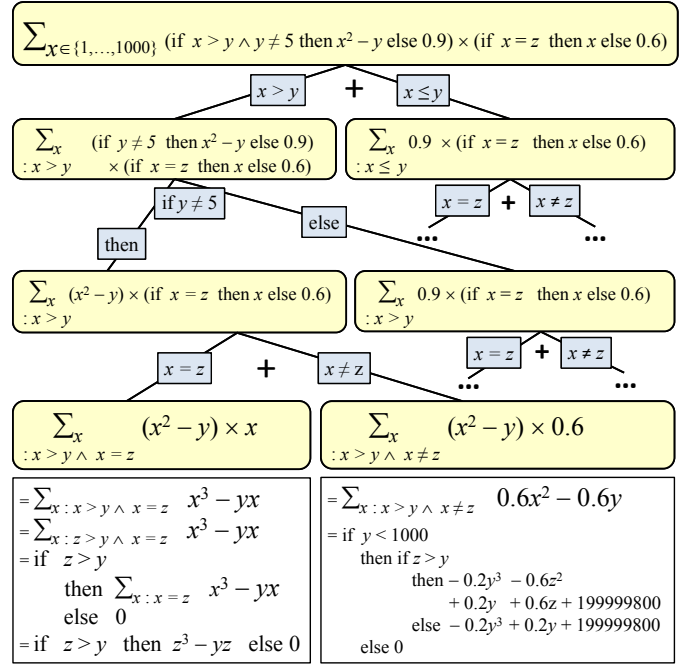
$\sum_{x \in \{1,\ldots,1000\}}$ (if $x > y \wedge y \neq 5$ then $x^2 - y$ else 0.9) $\times$ (if $x = z$ then $x$ else 0.6)

$x > y$ + $x \leq y$

$\sum_{x : x > y}$ (if $y \neq 5$ then $x^2 - y$ else 0.9) $\times$ (if $x = z$ then $x$ else 0.6)

$\sum_{x : x \leq y}$ 0.9 $\times$ (if $x = z$ then $x$ else 0.6)

if $y \neq 5$

then

else

$x = z$ + $x \neq z$

...

...

$\sum_{x : x > y}$ $(x^2 - y) \times$ (if $x = z$ then $x$ else 0.6)

$\sum_{x : x > y}$ 0.9 $\times$ (if $x = z$ then $x$ else 0.6)

$x = z$ + $x \neq$ z

$x = z$ + $x \neq z$

...

...

$\sum_{x : x > y \wedge x = z}$ $(x^2 - y) \times x$

$\sum_{x : x > y \wedge x \neq z}$ $(x^2 - y) \times 0.6$

$= \sum_{x : x > y \wedge x = z}$ $x^3 - yx$
$= \sum_{x : z > y \wedge x = z}$ $x^3 - yx$
= if $z > y$
then $\sum_{x : x = z}$ $x^3 - yx$
else 0
= if $z > y$ then $z^3 - yz$ else 0

$= \sum_{x : x > y \wedge x \neq z}$ $0.6x^2 - 0.6y$
= if $y < 1000$
then if $z > y$
then $- 0.2y^3 - 0.6z^2$
$+ 0.2y + 0.6z + 199999800$
else $- 0.2y^3 + 0.2y + 199999800$
else 0